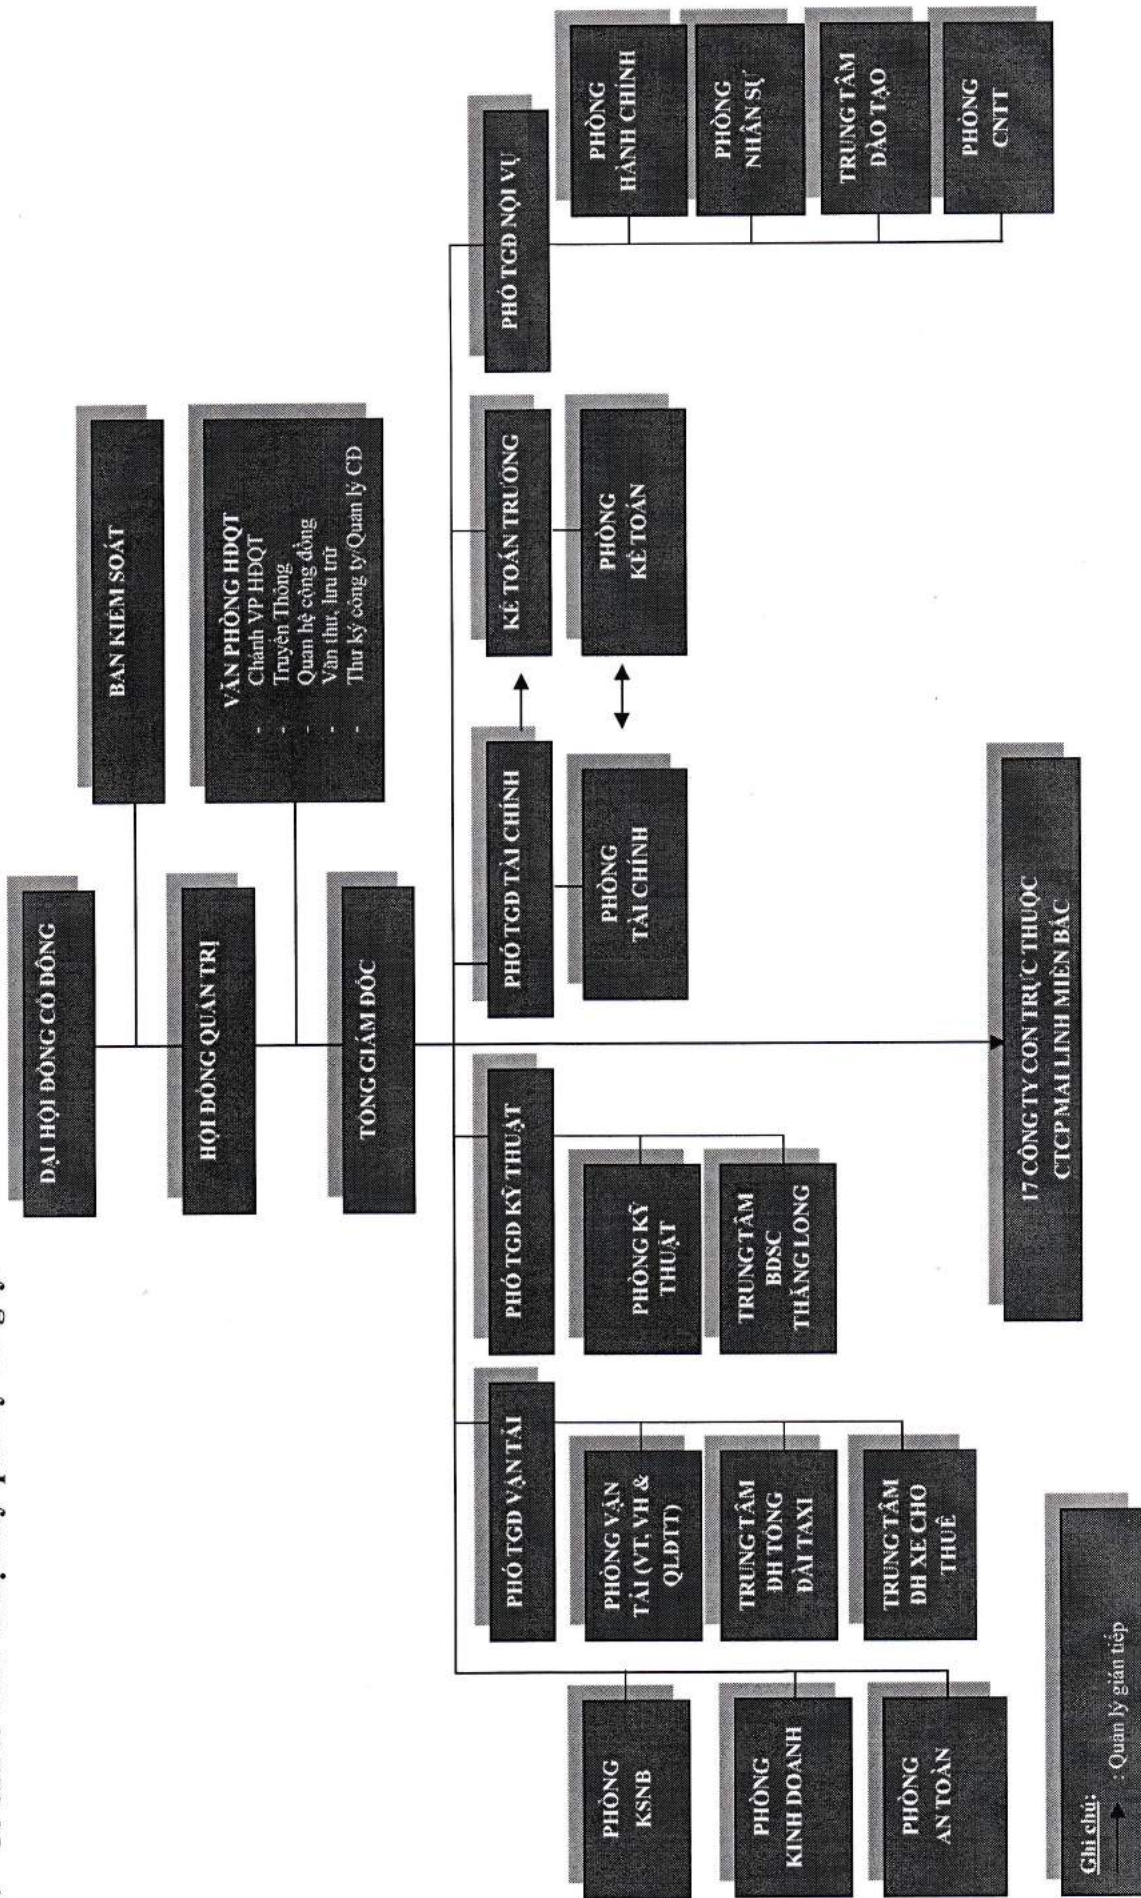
ĐẠI HỘI ĐỒNG CỔ ĐÔNG

BAN KIỂM SOÁT

HỘI ĐỒNG QUẢN TRỊ

VĂN PHÒNG HĐQT
- Chánh VP HĐQT
- Truyền Thông
- Quan hệ cộng đồng
- Văn thư, lưu trữ
- Thư ký công ty/Quản lý CĐ

TỔNG GIÁM ĐỐC

PHÓ TGĐ TÀI CHÍNH

PHÒNG TÀI CHÍNH

KẾ TOÁN TRƯỞNG

PHÒNG KẾ TOÁN

PHÓ TGĐ NỘI VỤ

PHÒNG HÀNH CHÍNH

PHÒNG NHÂN SỰ

TRUNG TÂM ĐÀO TẠO

PHÒNG CNTT

PHÓ TGĐ KỸ THUẬT

PHÒNG KỸ THUẬT

TRUNG TÂM BDSC THĂNG LONG

PHÓ TGĐ VẬN TẢI

PHÒNG VẬN TẢI (VT, VH & QLĐTT)

TRUNG TÂM ĐH TỔNG ĐÀI TAXI

TRUNG TÂM ĐH XE CHO THUÊ

PHÒNG KSNB

PHÒNG KINH DOANH

PHÒNG AN TOÀN

17 CÔNG TY CON TRỰC THUỘC CTCP MAI LINH MIỀN BẮC

Ghi chú:
: Quản lý gián tiếp